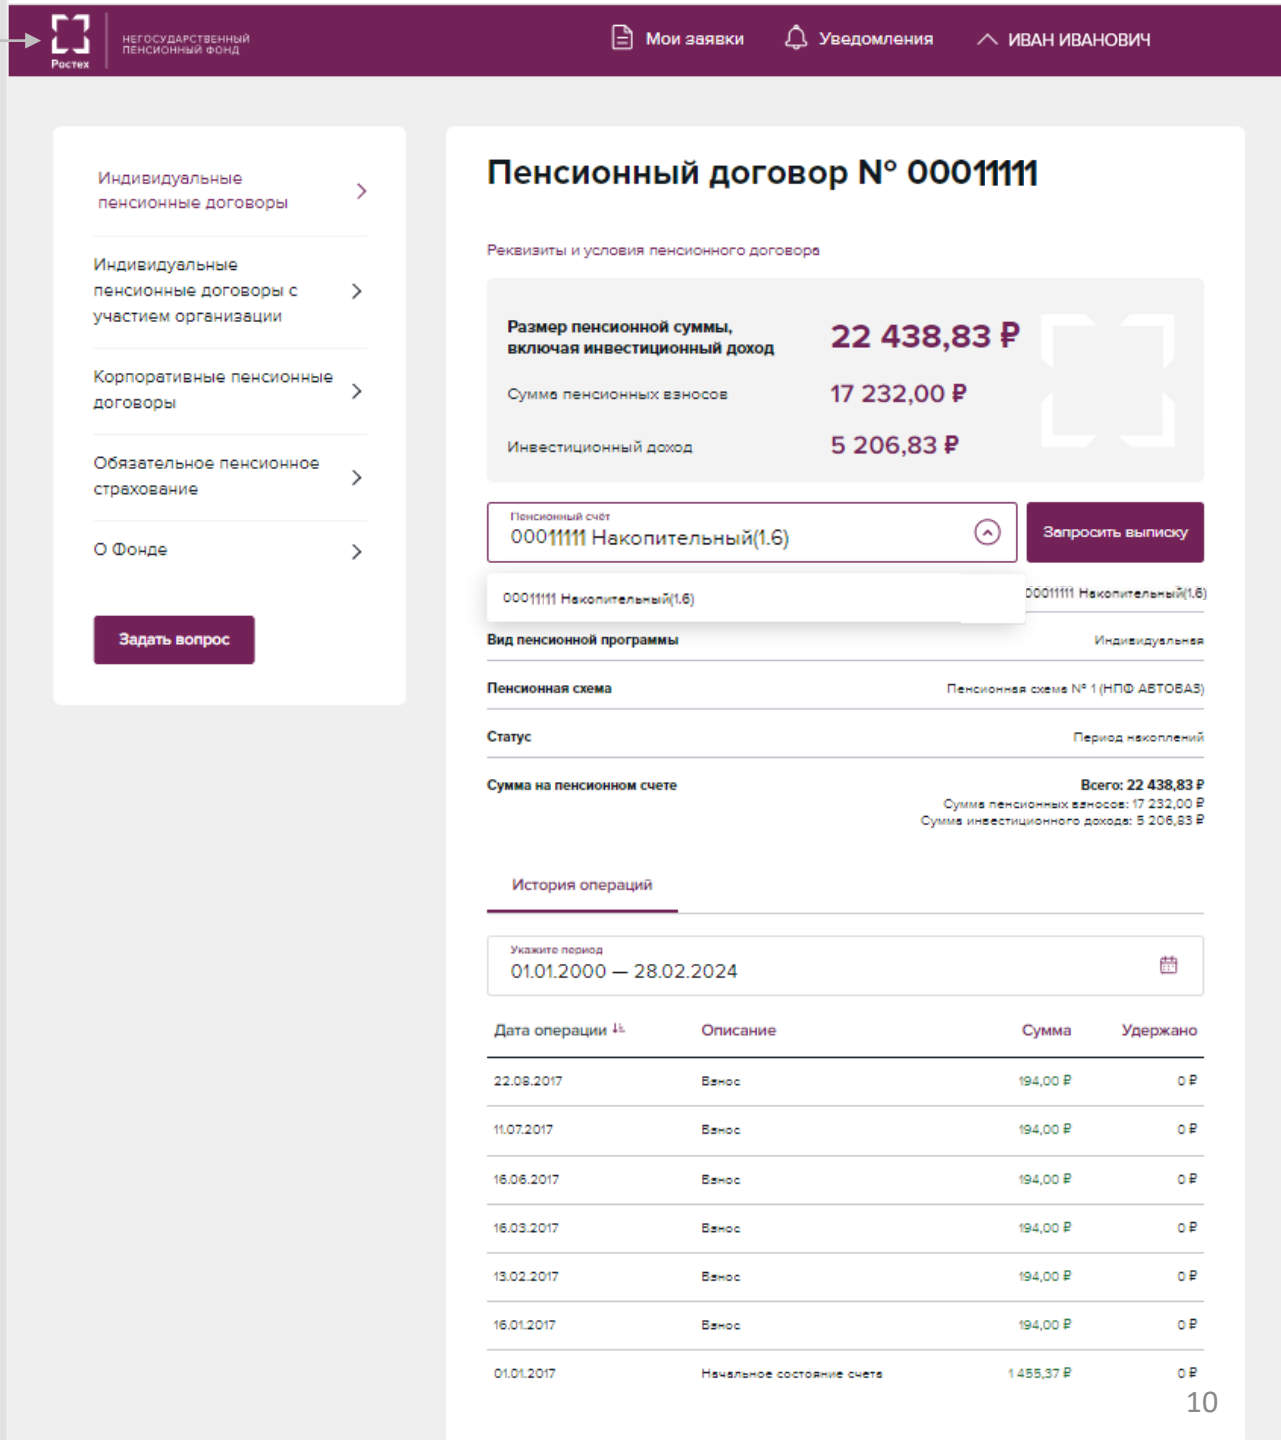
Ростех НЕГОСУДАРСТВЕННЫЙ ПЕНСИОННЫЙ ФОНД

Мои заявки Уведомления ИВАН ИВАНОВИЧ

Индивидуальные пенсионные договоры

Индивидуальные пенсионные договоры с участием организации

Корпоративные пенсионные договоры

Обязательное пенсионное страхование

О Фонде

Задать вопрос

Пенсионный договор № 00011111

Реквизиты и условия пенсионного договора

Размер пенсионной суммы, включая инвестиционный доход 22 438,83 ₽

Сумма пенсионных взносов 17 232,00 ₽

Инвестиционный доход 5 206,83 ₽

Пенсионный счёт
00011111 Накопительный(1.6)

Запросить выписку

00011111 Накопительный(1.6)

00011111 Накопительный(1.6)

Вид пенсионной программы Индивидуальная

Пенсионная схема Пенсионная схема № 1 (НПФ АВТОВАЗ)

Статус Период накоплений

Сумма на пенсионном счете Всего: 22 438,83 ₽
Сумма пенсионных взносов: 17 232,00 ₽
Сумма инвестиционного дохода: 5 206,83 ₽

История операций

Укажите период
01.01.2000 — 28.02.2024

| Дата операции | Описание | Сумма | Удержано |
|---|---|---|---|
| 22.08.2017 | Взнос | 194,00 ₽ | 0 ₽ |
| 11.07.2017 | Взнос | 194,00 ₽ | 0 ₽ |
| 16.06.2017 | Взнос | 194,00 ₽ | 0 ₽ |
| 16.03.2017 | Взнос | 194,00 ₽ | 0 ₽ |
| 13.02.2017 | Взнос | 194,00 ₽ | 0 ₽ |
| 16.01.2017 | Взнос | 194,00 ₽ | 0 ₽ |
| 01.01.2017 | Начальное состояние счета | 1 455,37 ₽ | 0 ₽ |

10